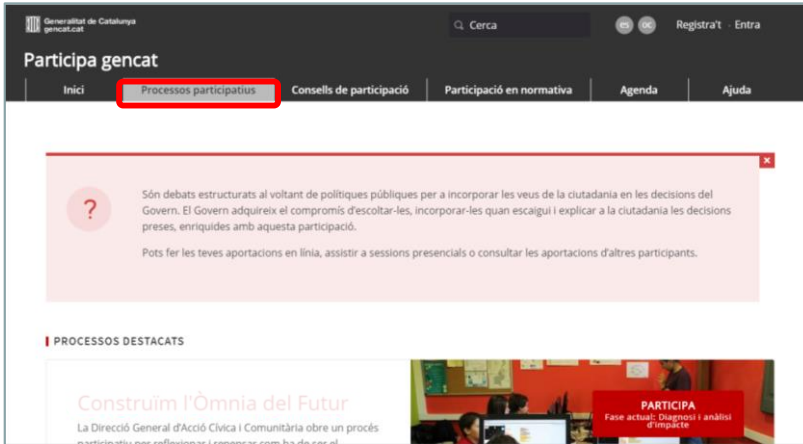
Generalitat de Catalunya
gencat.cat

Cerca

es oc

Registra't · Entra

Participa gencat

Inici | Processos participatius | Consells de participació | Participació en normativa | Agenda | Ajuda

×

?

Són debats estructurats al voltant de polítiques públiques per a incorporar les veus de la ciutadania en les decisions del Govern. El Govern adquireix el compromís d'escoltar-les, incorporar-les quan escaigui i explicar a la ciutadania les decisions preses, enriquides amb aquesta participació.

Pots fer les teves aportacions en línia, assistir a sessions presencials o consultar les aportacions d'altres participants.

PROCESSOS DESTACATS

Construïm l'Òmnia del Futur

La Direcció General d'Acció Cívica i Comunitària obre un procés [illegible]

PARTICIPA
Fase actual: Diagnosi i anàlisi d'impacte